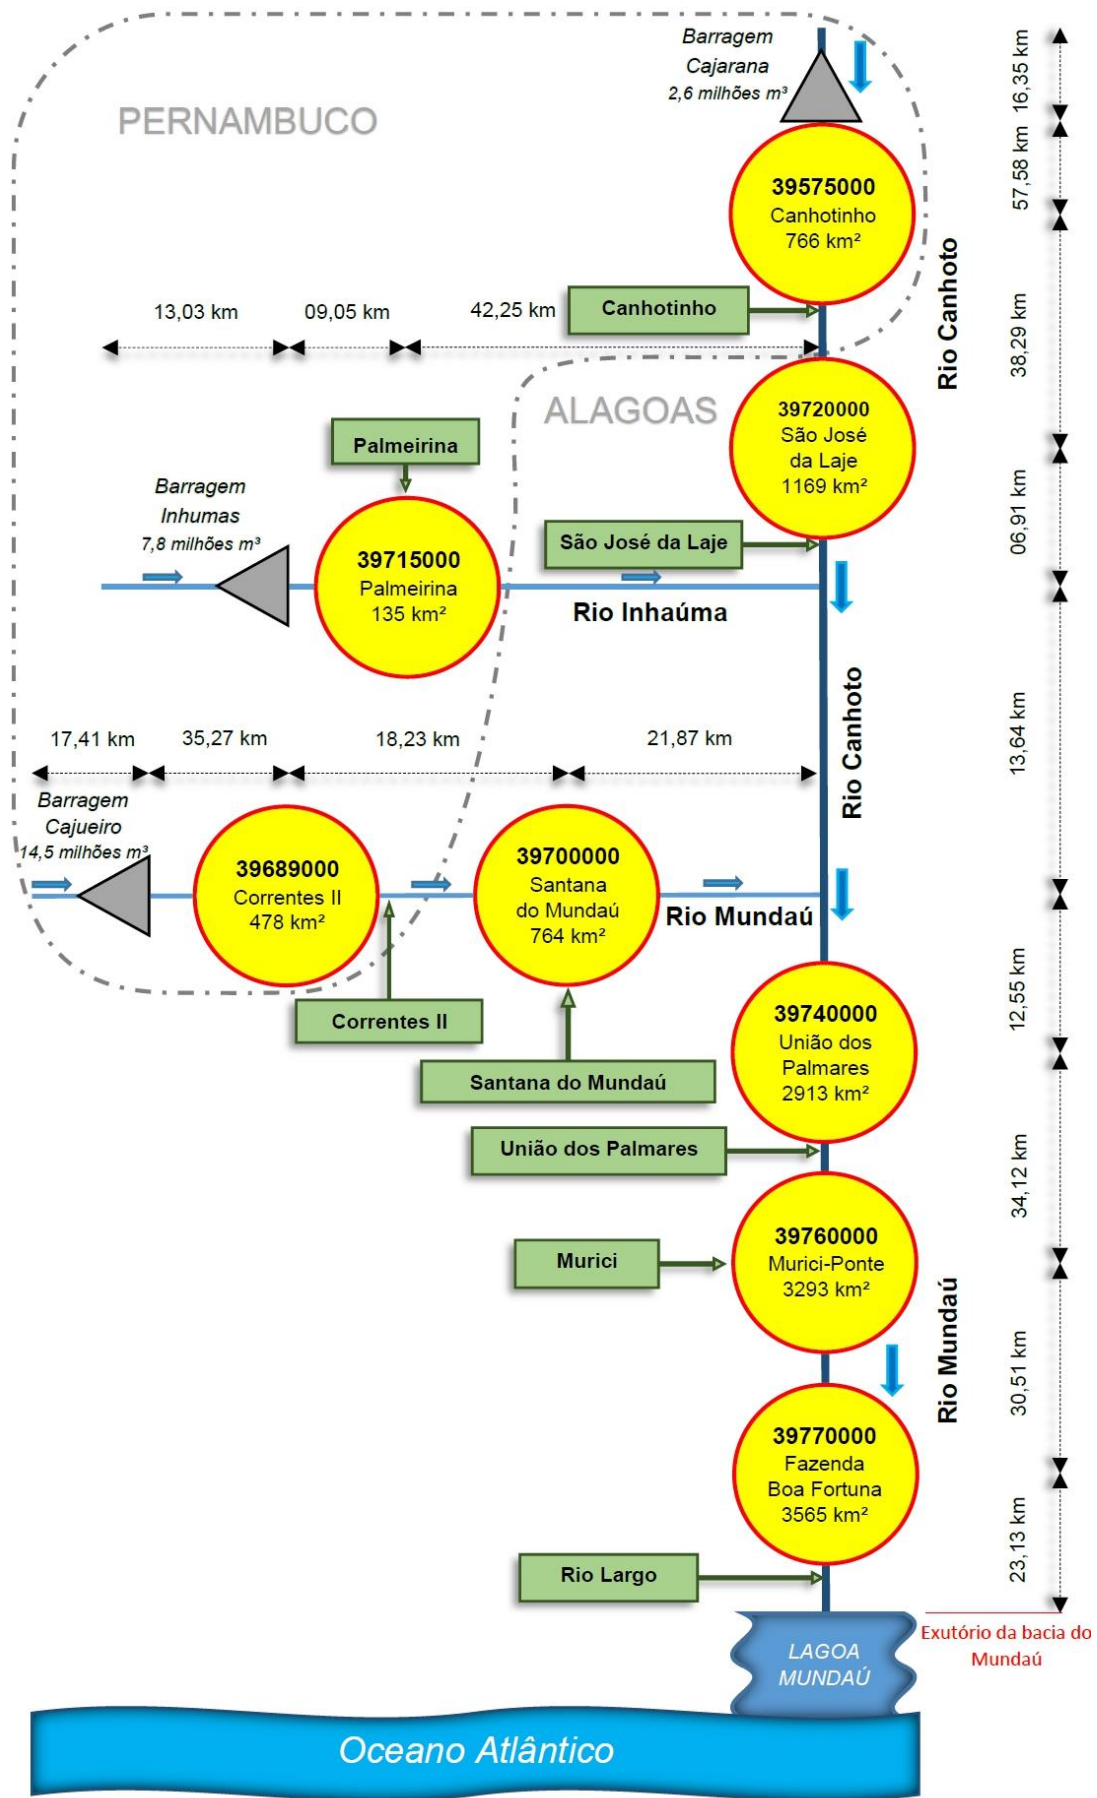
Barragem Cajarana 2,6 milhões m³

PERNAMBUCO

16,35 km

39575000
Canhotinho
766 km²

57,58 km

Rio Canhoto

13,03 km | 09,05 km | 42,25 km

Canhotinho

38,29 km

ALAGOAS

39720000
São José da Laje
1169 km²

Palmeirina

Barragem Inhumas 7,8 milhões m³

06,91 km

39715000
Palmeirina
135 km²

São José da Laje

Rio Inhaúma

Rio Canhoto

13,64 km

17,41 km | 35,27 km | 18,23 km | 21,87 km

Barragem Cajueiro 14,5 milhões m³

39689000
Correntes II
478 km²

39700000
Santana do Mundaú
764 km²

Rio Mundaú

Correntes II

12,55 km

39740000
União dos Palmares
2913 km²

Santana do Mundaú

União dos Palmares

34,12 km

39760000
Murici-Ponte
3293 km²

Murici

Rio Mundaú

30,51 km

39770000
Fazenda Boa Fortuna
3565 km²

23,13 km

Rio Largo

LAGOA MUNDAÚ

Exutório da bacia do Mundaú

Oceano Atlântico